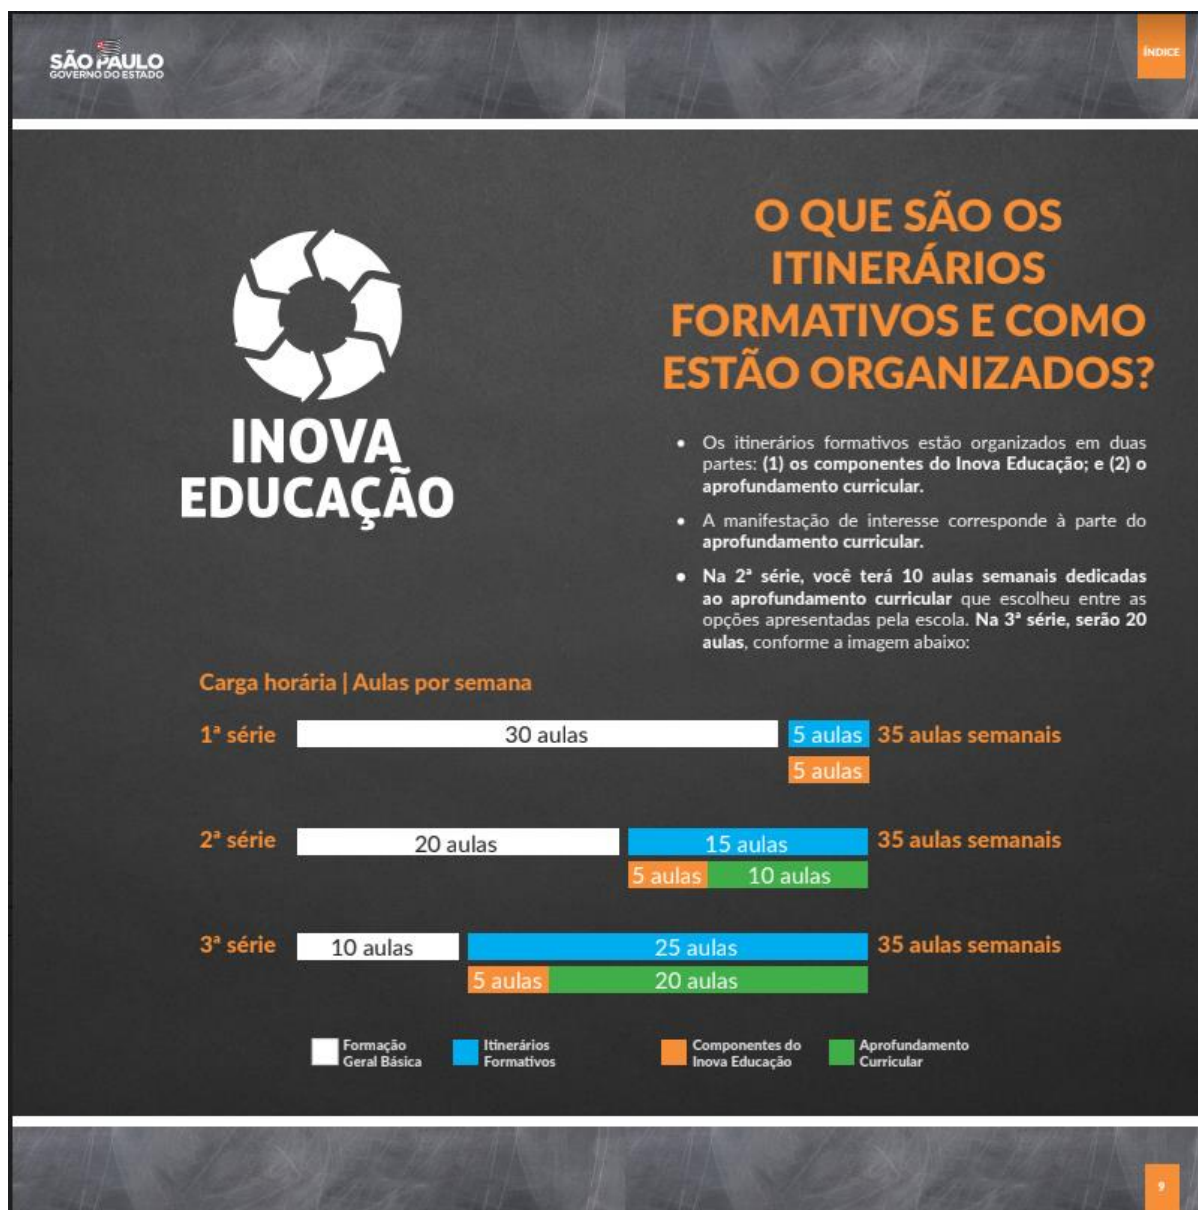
SÃO PAULO
GOVERNO DO ESTADO

ÍNDICE

INOVA EDUCAÇÃO

O QUE SÃO OS ITINERÁRIOS FORMATIVOS E COMO ESTÃO ORGANIZADOS?

• Os itinerários formativos estão organizados em duas partes: (1) os componentes do Inova Educação; e (2) o aprofundamento curricular.

• A manifestação de interesse corresponde à parte do aprofundamento curricular.

• Na 2ª série, você terá 10 aulas semanais dedicadas ao aprofundamento curricular que escolheu entre as opções apresentadas pela escola. Na 3ª série, serão 20 aulas, conforme a imagem abaixo:

Carga horária | Aulas por semana

1ª série 30 aulas 5 aulas 35 aulas semanais
5 aulas

2ª série 20 aulas 15 aulas 35 aulas semanais
5 aulas 10 aulas

3ª série 10 aulas 25 aulas 35 aulas semanais
5 aulas 20 aulas

Formação Geral Básica
Itinerários Formativos
Componentes do Inova Educação
Aprofundamento Curricular

9